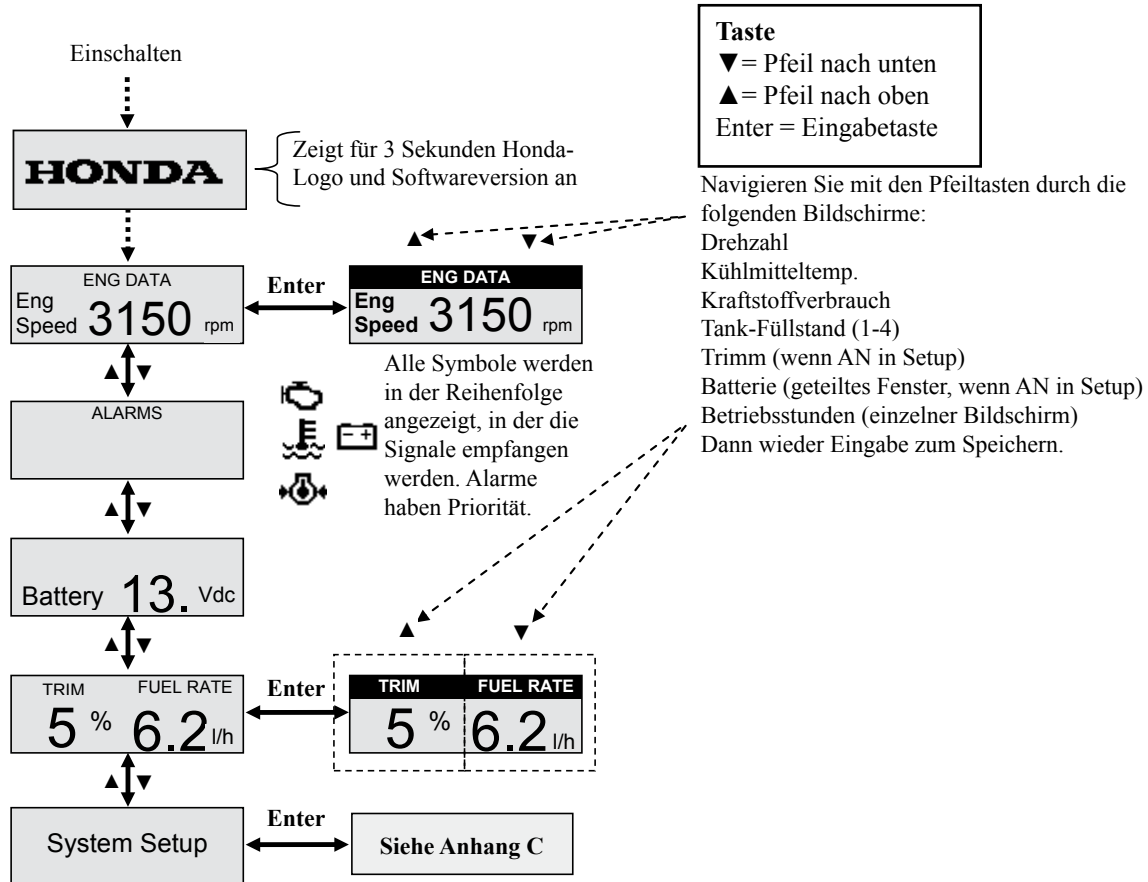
Taste
▼= Pfeil nach unten
▲= Pfeil nach oben
Enter = Eingabetaste

Einschalten

HONDA

Zeigt für 3 Sekunden Honda-Logo und Softwareversion an

Navigieren Sie mit den Pfeiltasten durch die folgenden Bildschirme:
Drehzahl
Kühlmitteltemp.
Kraftstoffverbrauch
Tank-Füllstand (1-4)
Trimm (wenn AN in Setup)
Batterie (geteiltes Fenster, wenn AN in Setup)
Betriebsstunden (einzelner Bildschirm)
Dann wieder Eingabe zum Speichern.

▲ ▼

ENG DATA
Eng Speed 3150 rpm

Enter

ENG DATA
Eng Speed 3150 rpm

▲ ▼

ALARMS

Alle Symbole werden in der Reihenfolge angezeigt, in der die Signale empfangen werden. Alarme haben Priorität.

▲ ▼

Battery 13. Vdc

▲ ▼

▲ ▼

TRIM FUEL RATE
5 % 6.2 l/h

Enter

TRIM FUEL RATE
5 % 6.2 l/h

▲ ▼

System Setup

Enter

Siehe Anhang C